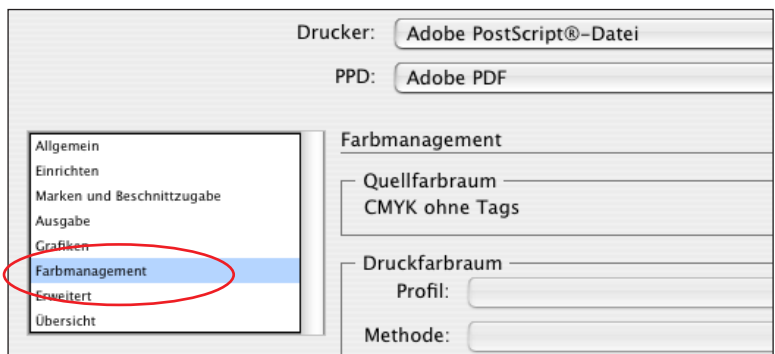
Drucker: Adobe PostScript®-Datei

PPD: Adobe PDF

Allgemein
Einrichten
Marken und Beschnittzugabe
Ausgabe
Grafiken
Farbmanagement
Erweitert
Übersicht

Farbmanagement

Quellfarbraum
CMYK ohne Tags

Druckfarbraum
Profil:
Methode: